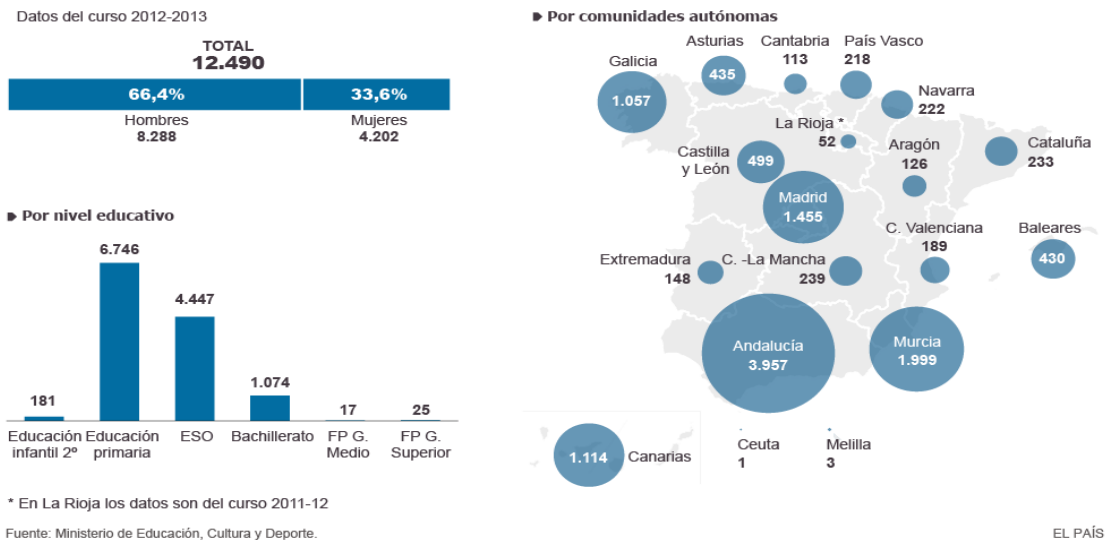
Datos del curso 2012-2013

TOTAL
12.490

66,4%
Hombres
8.288

33,6%
Mujeres
4.202

Por nivel educativo

| Educación infantil 2º | Educación primaria | ESO | Bachillerato | FP G. Medio | FP G. Superior |
|---|---|---|---|---|---|
| 181 | 6.746 | 4.447 | 1.074 | 17 | 25 |

Por comunidades autónomas

Galicia 1.057
Asturias 435
Cantabria 113
País Vasco 218
Navarra 222
La Rioja * 52
Aragón 126
Cataluña 233
Castilla y León 499
Madrid 1.455
C. Valenciana 189
Baleares 430
Extremadura 148
C. -La Mancha 239
Andalucía 3.957
Murcia 1.999
1.114 Canarias
Ceuta 1
Melilla 3

* En La Rioja los datos son del curso 2011-12

Fuente: Ministerio de Educación, Cultura y Deporte.

EL PAÍS